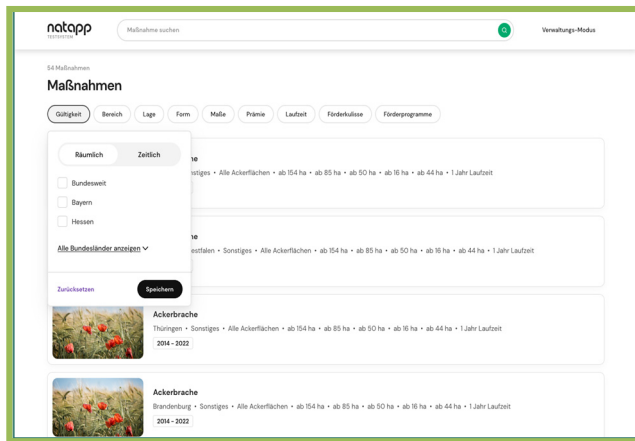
natapp
TESTSYSTEM

Maßnahme suchen

Verwaltungs-Modus

54 Maßnahmen

Maßnahmen

Gültigkeit Bereich Lage Form Maße Prämie Laufzeit Förderkulisse Förderprogramme

Räumlich Zeitlich

Bundesweit

Bayern

Hessen

Alle Bundesländer anzeigen

Zurücksetzen Speichern

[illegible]he
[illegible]stiges • Alle Ackerflächen • ab 154 ha • ab 85 ha • ab 50 ha • ab 16 ha • ab 44 ha • 1 Jahr Laufzeit

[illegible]he
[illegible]estfalen • Sonstiges • Alle Ackerflächen • ab 154 ha • ab 85 ha • ab 50 ha • ab 16 ha • ab 44 ha • 1 Jahr Laufzeit

Ackerbrache
Thüringen • Sonstiges • Alle Ackerflächen • ab 154 ha • ab 85 ha • ab 50 ha • ab 16 ha • ab 44 ha • 1 Jahr Laufzeit
2014 – 2022

Ackerbrache
Brandenburg • Sonstiges • Alle Ackerflächen • ab 154 ha • ab 85 ha • ab 50 ha • ab 16 ha • ab 44 ha • 1 Jahr Laufzeit
2014 – 2022